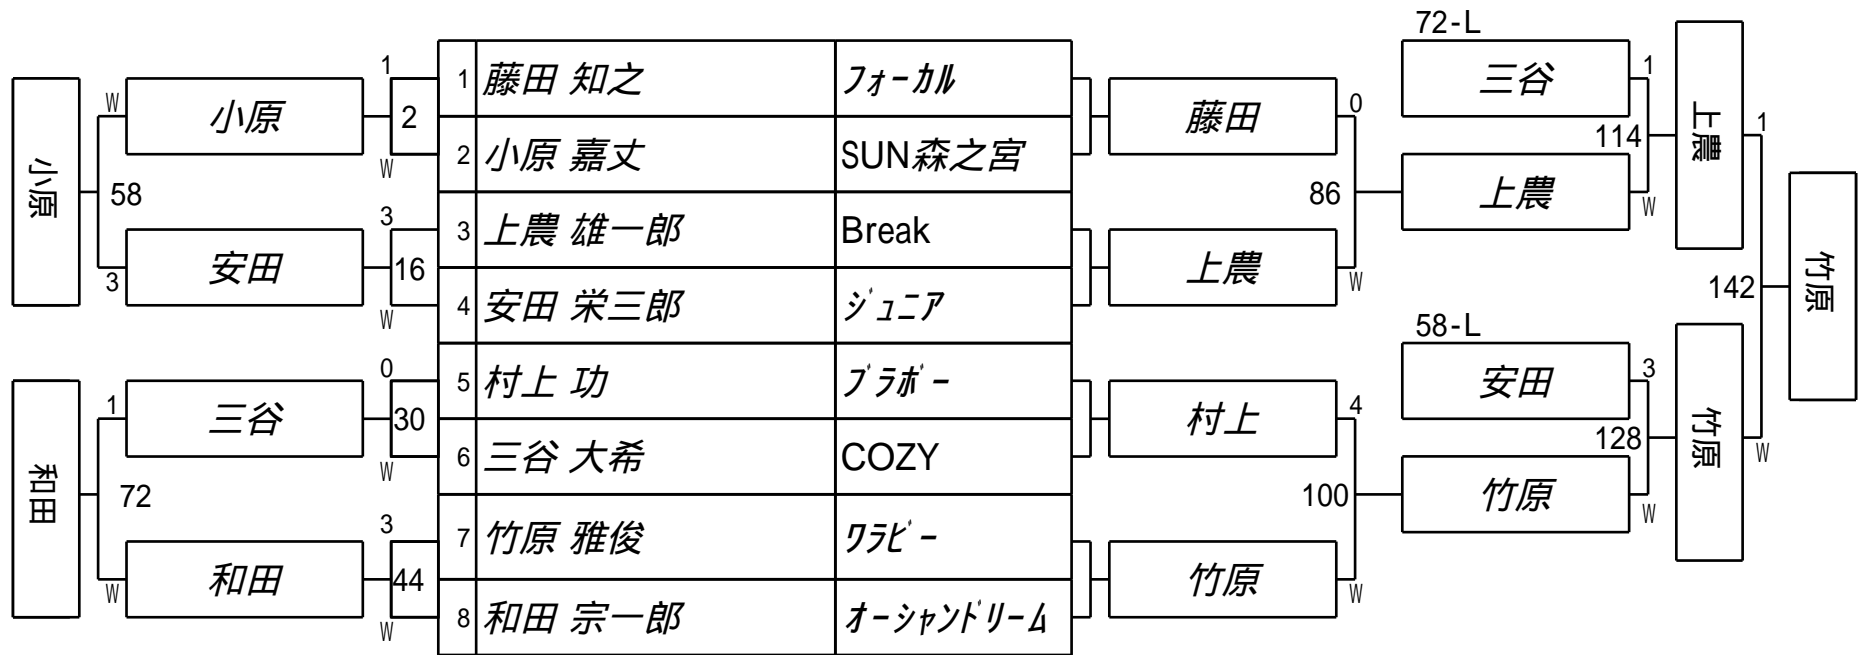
| | | |
|---|---|---|
| 1 | 藤田 知之 | ﾌｫｰｶﾙ |
| 2 | 小原 嘉丈 | SUN森之宮 |
| 3 | 上農 雄一郎 | Break |
| 4 | 安田 栄三郎 | ｼﾞｭﾆｱ |
| 5 | 村上 功 | ﾌﾞﾗﾎﾞｰ |
| 6 | 三谷 大希 | COZY |
| 7 | 竹原 雅俊 | ﾜﾗﾋﾞｰ |
| 8 | 和田 宗一郎 | ｵｰｼｬﾝﾄﾞﾘｰﾑ |

小原
W
小原
1
2
W
58
3
安田
3
16
W
和田
1
三谷
0
30
W
72
W
和田
3
44
W

藤田
0
86
上農
W
村上
4
100
竹原
W

72-L
三谷
1
114
上農
W
上農
1
142
竹原
W
58-L
安田
3
128
竹原
W
竹原